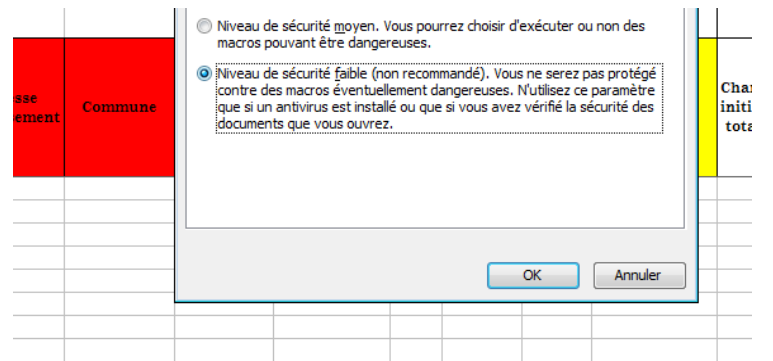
sse
lement

Commune

Niveau de sécurité moyen. Vous pourrez choisir d'exécuter ou non des macros pouvant être dangereuses.

Niveau de sécurité faible (non recommandé). Vous ne serez pas protégé contre des macros éventuellement dangereuses. N'utilisez ce paramètre que si un antivirus est installé ou que si vous avez vérifié la sécurité des documents que vous ouvrez.

Char
initi
tota

OK

Annuler